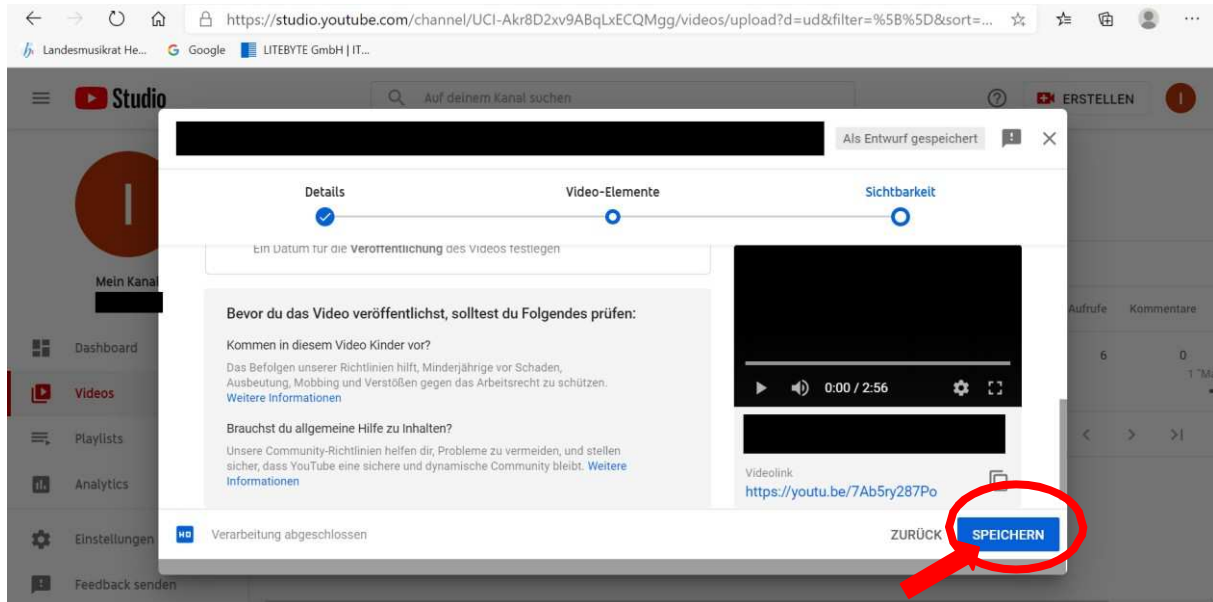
https://studio.youtube.com/channel/UCI-Akr8D2xv9ABqLxECQMgg/videos/upload?d=ud&filter=%5B%5D&sort=...

Landesmusikrat He... Google LITEBYTE GmbH | IT...

Studio

Auf deinem Kanal suchen

ERSTELLEN

I

Mein Kanal

Dashboard

Videos

Playlists

Analytics

Einstellungen

Feedback senden

Aufrufe Kommentare

6 0

Als Entwurf gespeichert

Details Video-Elemente Sichtbarkeit

Ein Datum für die Veröffentlichung des Videos festlegen

Bevor du das Video veröffentlichst, solltest du Folgendes prüfen:

Kommen in diesem Video Kinder vor?

Das Befolgen unserer Richtlinien hilft, Minderjährige vor Schaden, Ausbeutung, Mobbing und Verstößen gegen das Arbeitsrecht zu schützen. Weitere Informationen

Brauchst du allgemeine Hilfe zu Inhalten?

Unsere Community-Richtlinien helfen dir, Probleme zu vermeiden, und stellen sicher, dass YouTube eine sichere und dynamische Community bleibt. Weitere Informationen

0:00 / 2:56

Videolink
https://youtu.be/7Ab5ry287Po

HD Verarbeitung abgeschlossen

ZURÜCK SPEICHERN